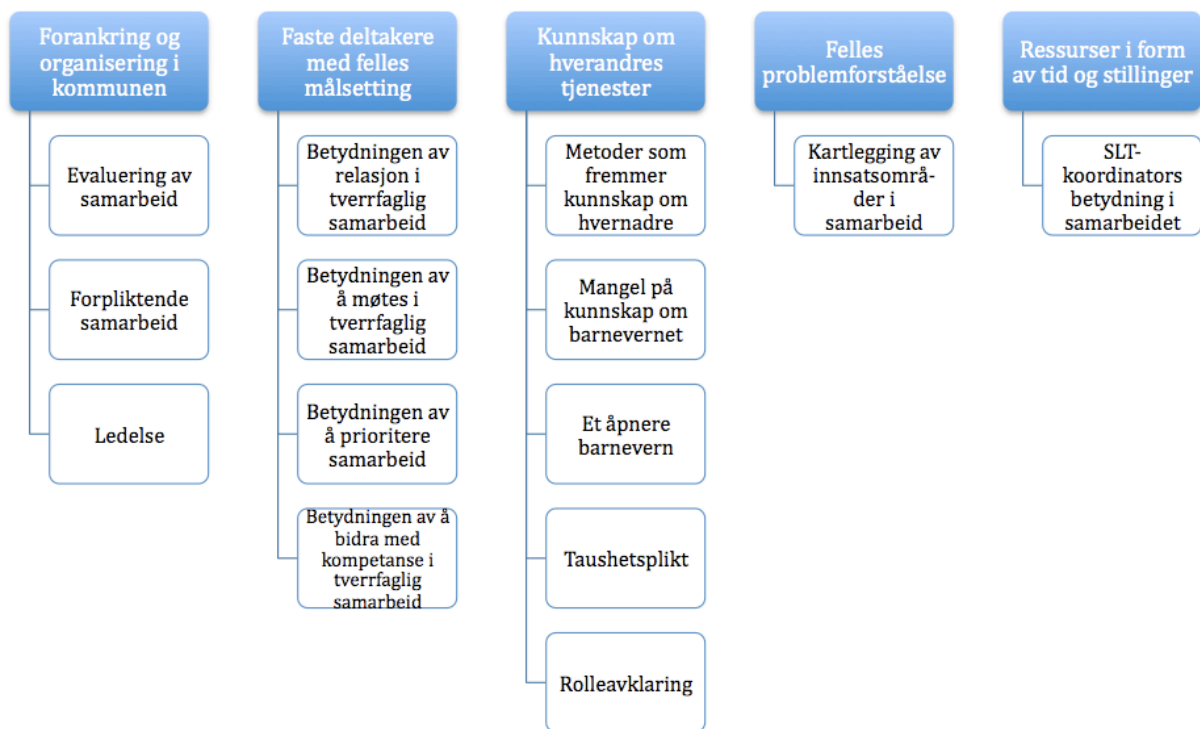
Forankring og organisering i kommunen

Evaluering av samarbeid

Forpliktende samarbeid

Ledelse

Faste deltakere med felles målsetting

Betydningen av relasjon i tverrfaglig samarbeid

Betydningen av å møtes i tverrfaglig samarbeid

Betydningen av å prioritere samarbeid

Betydningen av å bidra med kompetanse i tverrfaglig samarbeid

Kunnskap om hverandres tjenester

Metoder som fremmer kunnskap om hvernadre

Mangel på kunnskap om barnevernet

Et åpnere barnevern

Taushetsplikt

Rolleavklaring

Felles problemforståelse

Kartlegging av innsatsområder i samarbeid

Ressurser i form av tid og stillinger

SLT-koordinators betydning i samarbeidet